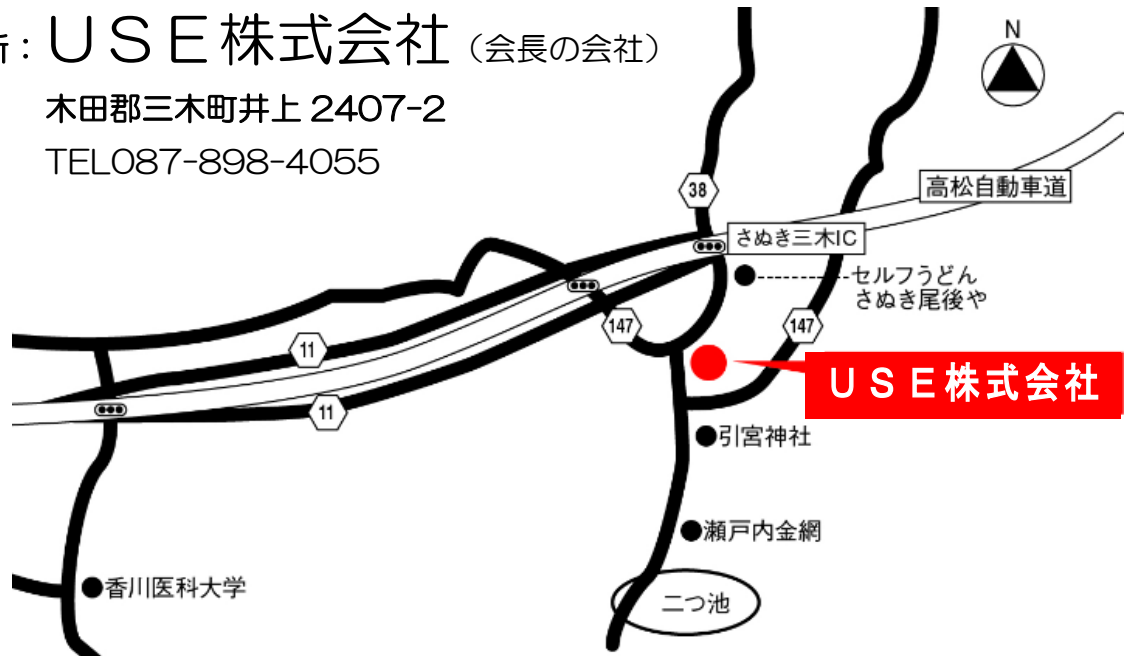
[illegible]：ＵＳＥ株式会社（会長の会社）

木田郡三木町井上 2407-2

TEL087-898-4055

N

38

高松自動車道

さぬき三木IC

セルフうどん さぬき尾後や

147

147

11

11

ＵＳＥ株式会社

引宮神社

瀬戸内金網

香川医科大学

二つ池